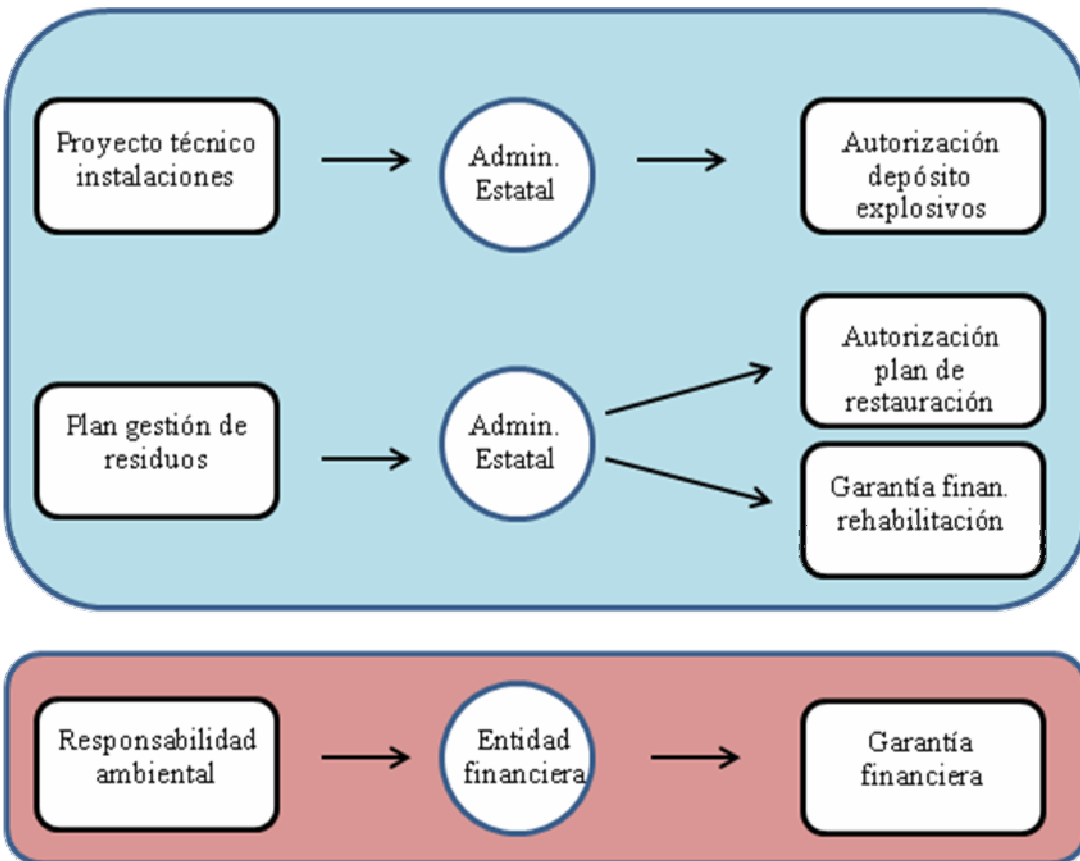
Proyecto técnico instalaciones

Admin. Estatal

Autorización depósito explosivos

Plan gestión de residuos

Admin. Estatal

Autorización plan de restauración

Garantía finan. rehabilitación

Responsabilidad ambiental

Entidad financiera

Garantía financiera